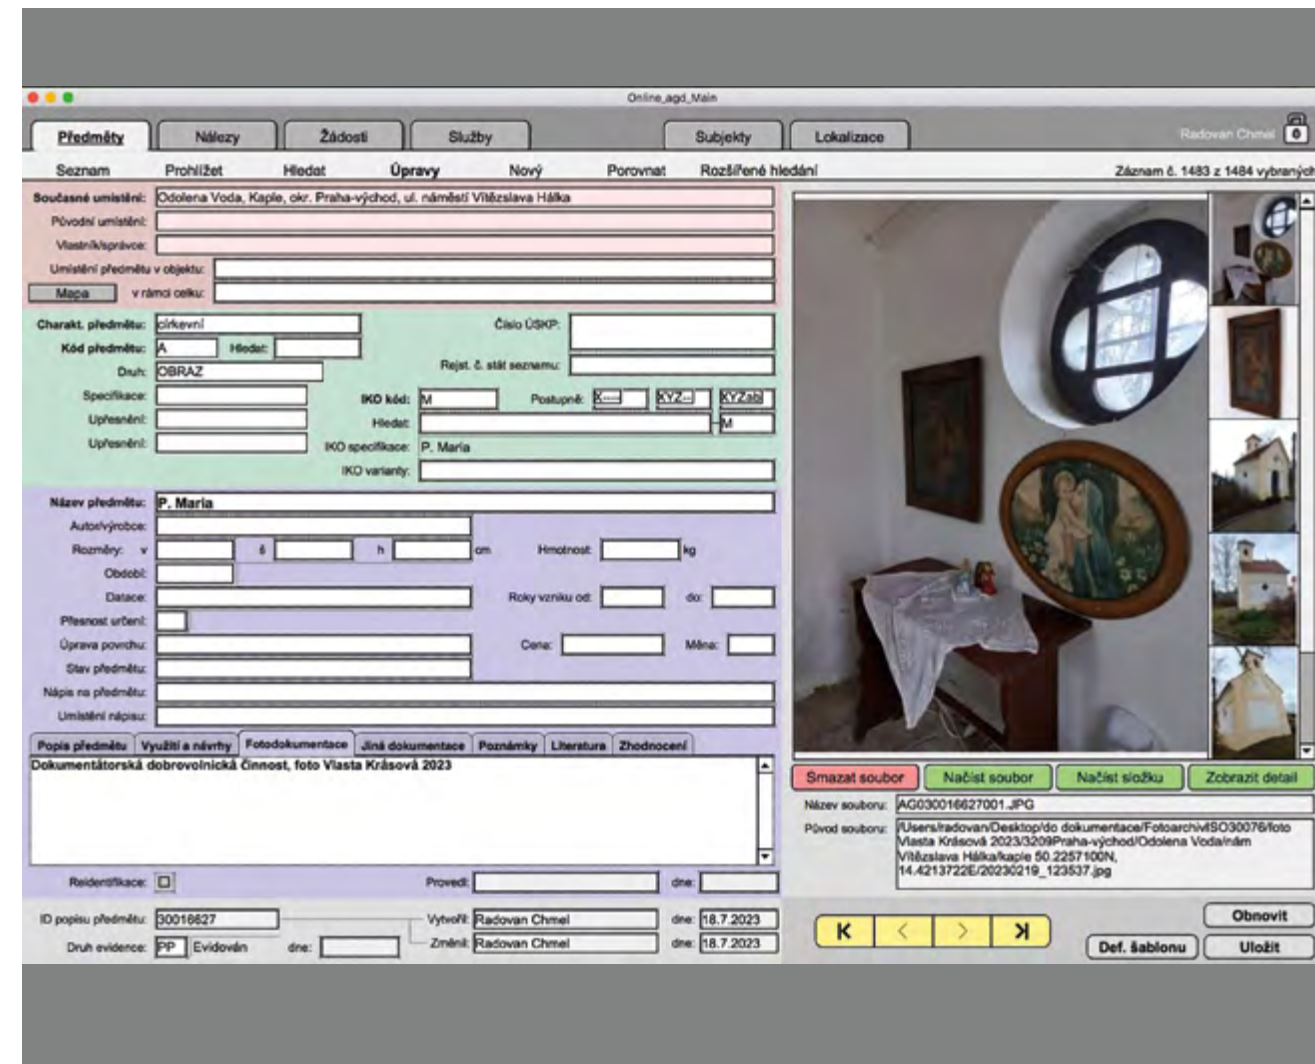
Online_agd_Main

Předměty | Nálezy | Žádosti | Služby | Subjekty | Lokalizace

Radovan Chmel

Seznam | Prohlížet | Hledat | Úpravy | Nový | Porovnat | Rozšířené hledání

Záznam č. 1483 z 1484 vybraných

Současné umístění: Odolena Voda, Kaple, okr. Praha-východ, ul. náměstí Vítězslava Hálka
Původní umístění:
Vlastník/správce:
Umístění předmětu v objektu:
Mapa | v rámci celku:

Charakt. předmětu: církevní
Číslo ÚSKP:
Kód předmětu: A | Hledat:
Rejst. č. stát seznamu:
Druh: OBRAZ
Specifikace:
IKO kód: M | Postupně: X---- | XYZ-- | XYZab
Upřesnění:
Hledat: | M
Upřesnění:
IKO specifikace: P. Maria
IKO varianty:

Název předmětu: P. Maria
Autor/výrobce:
Rozměry: v | š | h | cm | Hmotnost: | kg
Období:
Datace: | Roky vzniku od: | do:
Přesnost určení:
Úprava povrchu: | Cena: | Měna:
Stav předmětu:
Nápis na předmětu:
Umístění nápisu:

Popis předmětu | Využití a návrhy | Fotodokumentace | Jiná dokumentace | Poznámky | Literatura | Zhodnocení

Dokumentátorská dobrovolnická činnost, foto Vlasta Krásová 2023

Reidentifikace: | Provedl: | dne:

ID popisu předmětu: 30016627 | Vytvořil: Radovan Chmel | dne: 18.7.2023
Druh evidence: PP | Evidován | dne: | Změnil: Radovan Chmel | dne: 18.7.2023

Smazat soubor | Načíst soubor | Načíst složku | Zobrazit detail

Název souboru: AG030016627001.JPG
Původ souboru: /Users/radovan/Desktop/do dokumentace/Fotoarchiv/SO30076/foto Vlasta Krásová 2023/3209Praha-východ/Odolena Voda/nám Vítězslava Hálka/kaple 50.2257100N, 14.4213722E/20230219_123537.jpg

K | < | > | >|

Obnovit
Def. šablonu | Uložit